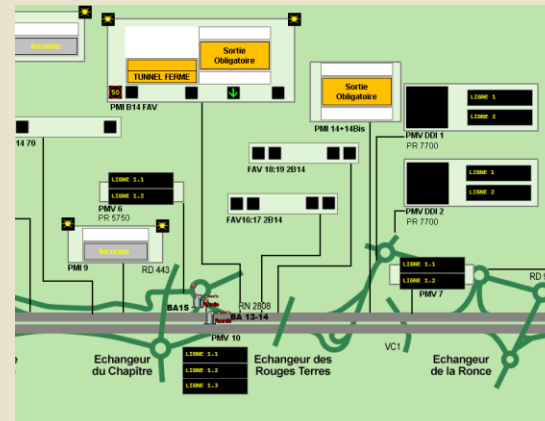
Inconnu

Sortie Obligatoire

TUNNEL FERME

50

PMI B14 FAV

Sortie Obligatoire

PMI 14+14Bis

14 70

PMV DDI 1

PR 7700

LIGNE 1

LIGNE 2

FAV 18:19 2B14

LIGNE 1.1

LIGNE 1.2

PMV 6

PR 5750

FAV16:17 2B14

PMV DDI 2

PR 7700

LIGNE 1

LIGNE 2

Inconnu

PMI 9

RD 443

LIGNE 1.1

LIGNE 1.2

PMV 7

RD

BA15

RN 2808

BA 13-14

PMV 10

VC1

LIGNE 1.1

LIGNE 1.2

LIGNE 1.3

Echangeur du Chapitre

Echangeur des Rouges Terres

Echangeur de la Ronce